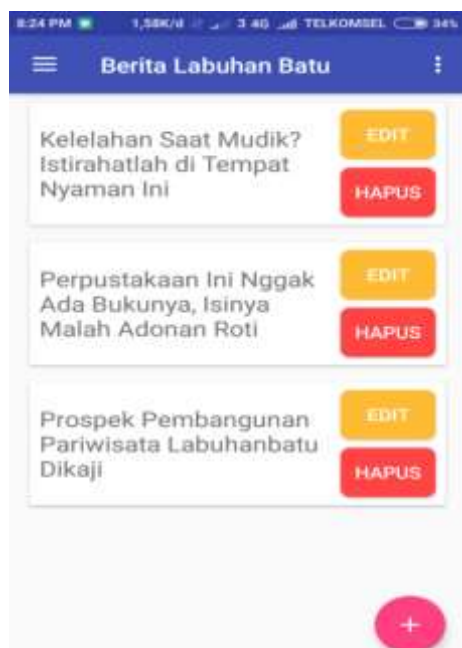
8:24 PM 1,58K/d 3.4G TELKOMSEL 34%

Berita Labuhan Batu

Kelelahan Saat Mudik? Istirahatlah di Tempat Nyaman Ini

EDIT

HAPUS

Perpustakaan Ini Nggak Ada Bukunya, Isinya Malah Adonan Roti

EDIT

HAPUS

Prospek Pembangunan Pariwisata Labuhanbatu Dikaji

EDIT

HAPUS

+